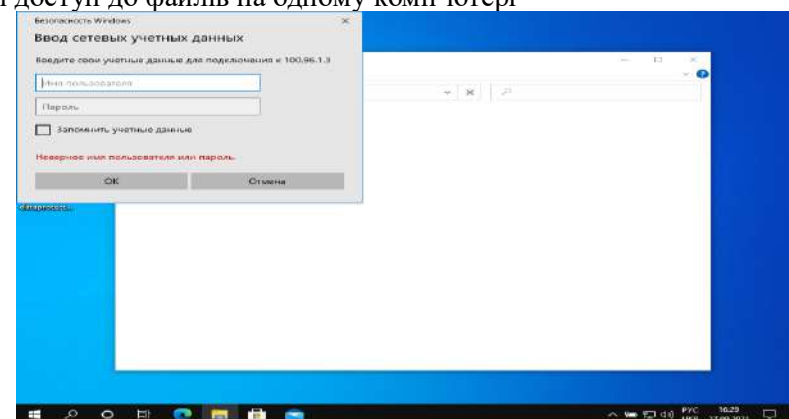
і доступ до файлів на одному комп'ютері

Безопасность Windows

Ввод сетевых учетных данных

Введите свои учетные данные для подключения к 100.96.1.3

Имя пользователя

Пароль

Запомнить учетные данные

Неверное имя пользователя или пароль.

OK

Отмена

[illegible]

РУС

16:29